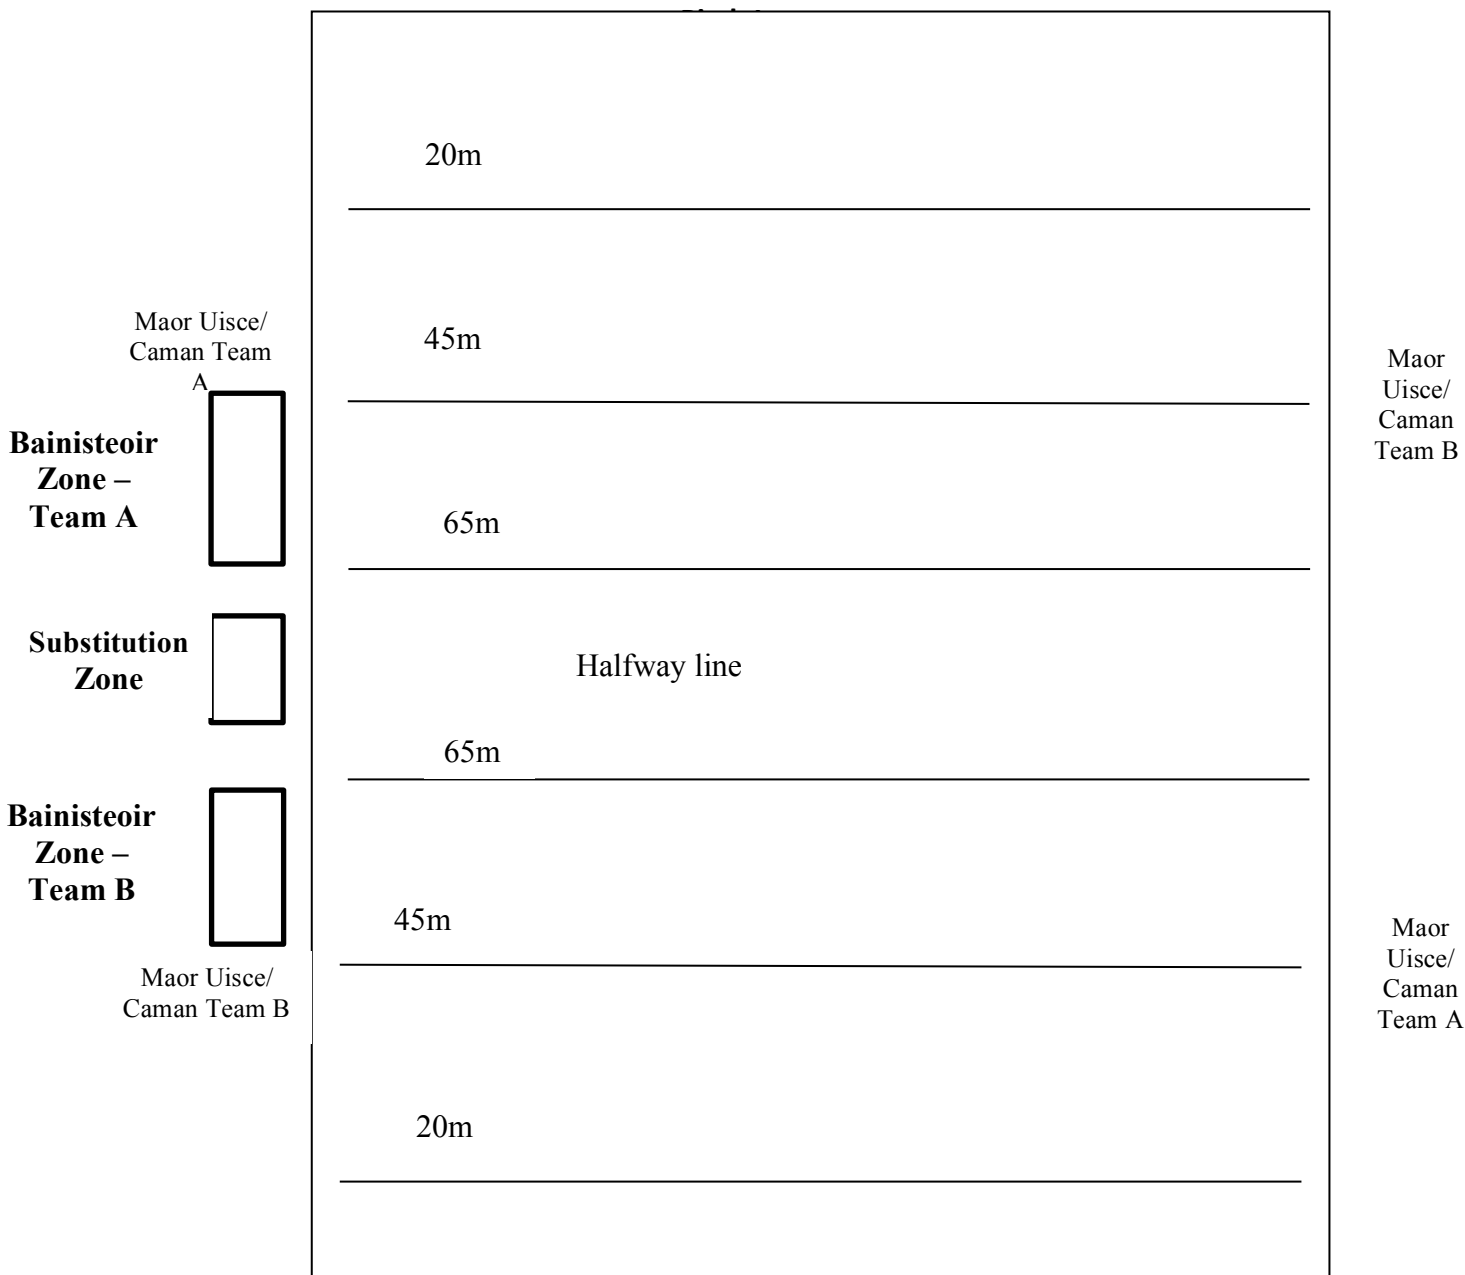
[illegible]

20m

Maor Uisce/ Caman Team A

45m

Maor Uisce/ Caman Team B

Bainisteoir Zone – Team A

65m

Substitution Zone

Halfway line

65m

Bainisteoir Zone – Team B

45m

Maor Uisce/ Caman Team A

Maor Uisce/ Caman Team B

20m